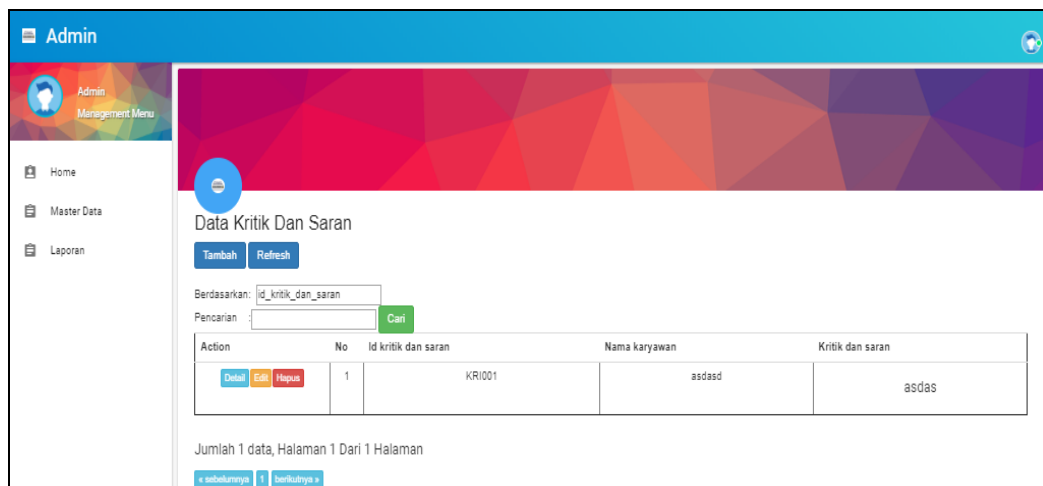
Admin

Admin
Management Menu

Home

Master Data

Laporan

Data Kritik Dan Saran

Tambah Refresh

Berdasarkan: id_kritik_dan_saran

Pencarian : Cari

| Action | No | Id kritik dan saran | Nama karyawan | Kritik dan saran |
|---|---|---|---|---|
| Detail Edit Hapus | 1 | KRI001 | asdasd | asdas |

Jumlah 1 data, Halaman 1 Dari 1 Halaman

« sebelumnya 1 berikutnya »